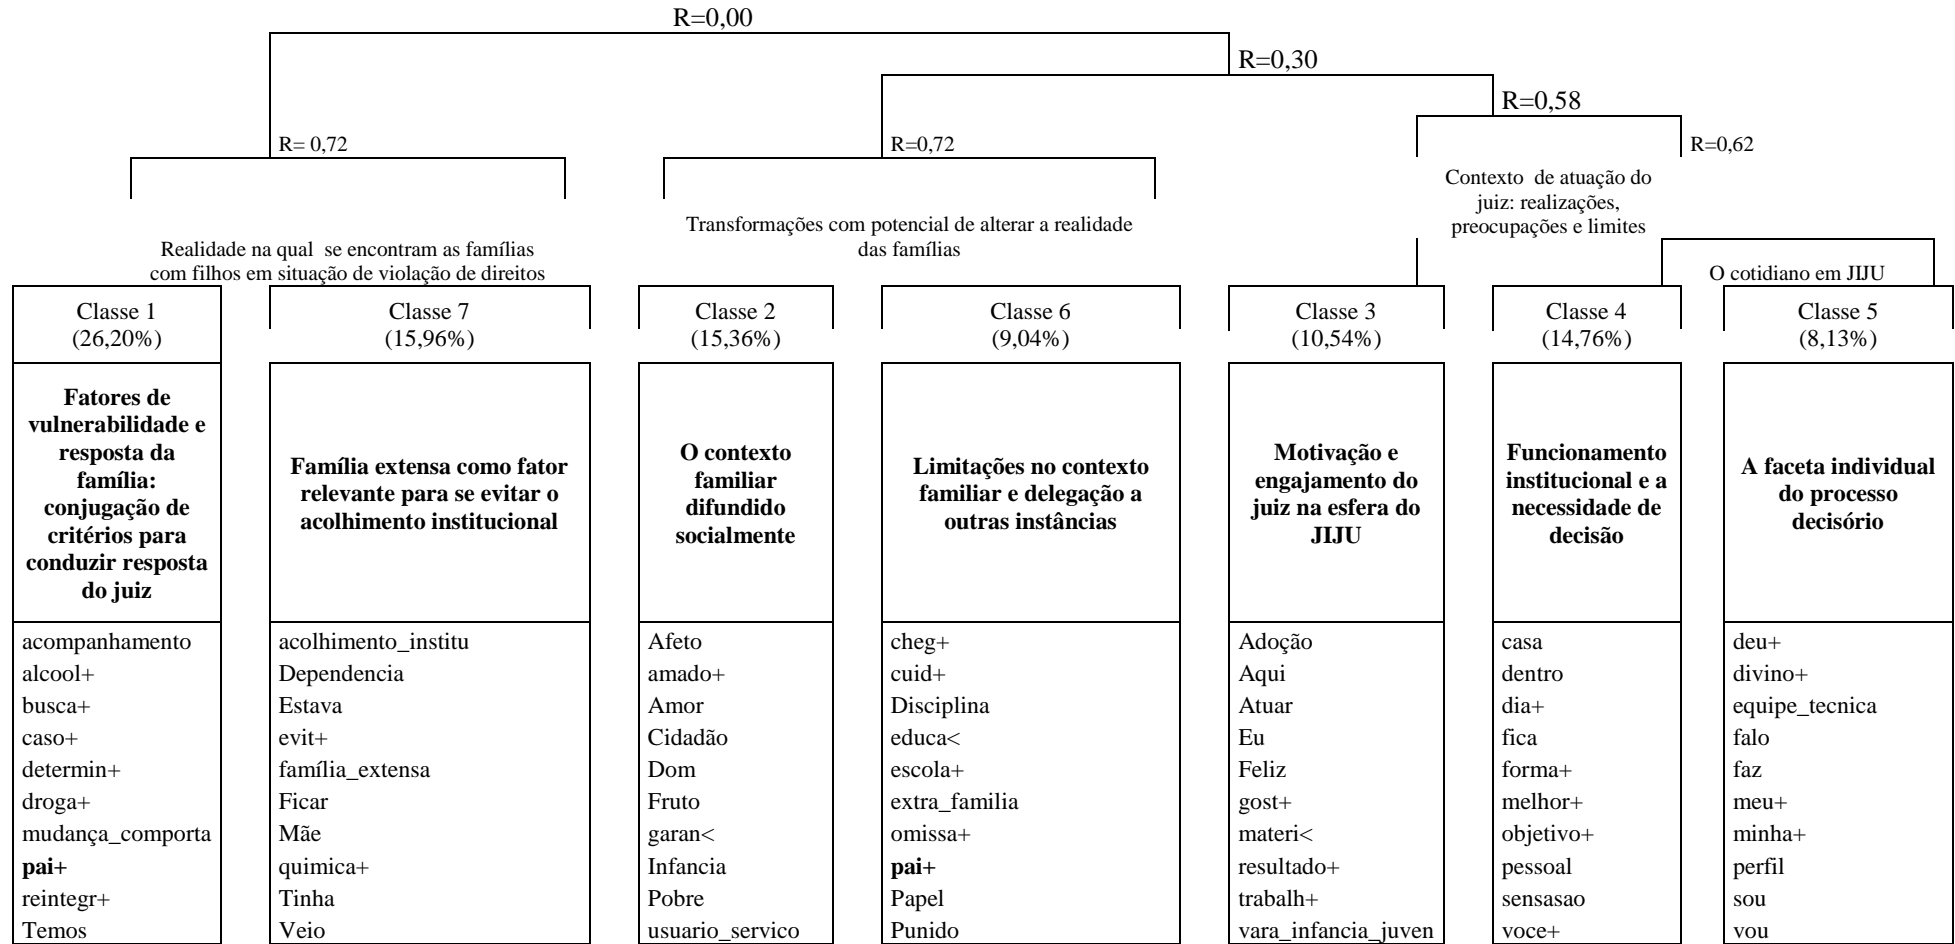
R=0,00

R=0,30

R=0,58

R= 0,72

R=0,72

R=0,62

Contexto de atuação do juiz: realizações, preocupações e limites

Transformações com potencial de alterar a realidade das famílias

Realidade na qual se encontram as famílias com filhos em situação de violação de direitos

O cotidiano em JIJU

| Classe 1 (26,20%) | Classe 7 (15,96%) | Classe 2 (15,36%) | Classe 6 (9,04%) | Classe 3 (10,54%) | Classe 4 (14,76%) | Classe 5 (8,13%) |
|---|---|---|---|---|---|---|
| **Fatores de vulnerabilidade e resposta da família: conjugação de critérios para conduzir resposta do juiz** | **Família extensa como fator relevante para se evitar o acolhimento institucional** | **O contexto familiar difundido socialmente** | **Limitações no contexto familiar e delegação a outras instâncias** | **Motivação e engajamento do juiz na esfera do JIJU** | **Funcionamento institucional e a necessidade de decisão** | **A faceta individual do processo decisório** |
| acompanhamento | acolhimento_institu | Afeto | cheg+ | Adoção | casa | deu+ |
| alcool+ | Dependencia | amado+ | cuid+ | Aqui | dentro | divino+ |
| busca+ | Estava | Amor | Disciplina | Atuar | dia+ | equipe_tecnica |
| caso+ | evit+ | Cidadão | educa< | Eu | fica | falo |
| determin+ | família_extensa | Dom | escola+ | Feliz | forma+ | faz |
| droga+ | Ficar | Fruto | extra_familia | gost+ | melhor+ | meu+ |
| mudança_comporta | Mãe | garan< | omissa+ | materi< | objetivo+ | minha+ |
| **pai+** | quimica+ | Infancia | **pai+** | resultado+ | pessoal | perfil |
| reintegr+ | Tinha | Pobre | Papel | trabalh+ | sensasao | sou |
| Temos | Veio | usuario_servico | Punido | vara_infancia_juven | voce+ | vou |